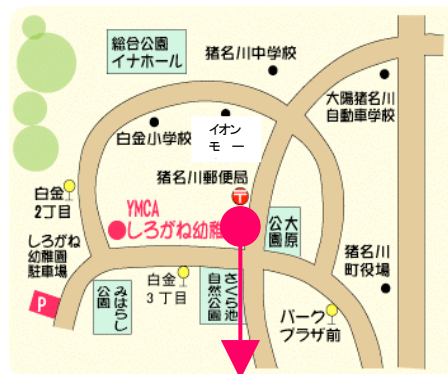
総合公園
イナホール

猪名川中学校

大陽猪名川
自動車学校

白金小学校

イオン
モール

猪名川郵便局

白金
2丁目

YMCA
しろがね幼稚園

公園
大原

しろがね
幼稚園
駐車場

猪名川
町役場

白金
3丁目

みはらし
公園

さくら池
自然公園

パーク
プラザ前

P